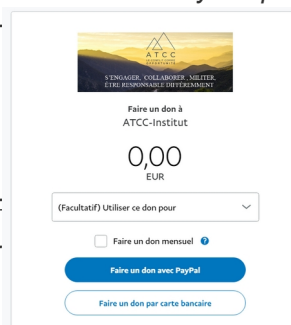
ATCC

S'ENGAGER, COLLABORER, MILITER, ÊTRE RESPONSABLE DIFFÉREMMENT

Faire un don à
ATCC-Institut

0,00
EUR

(Facultatif) Utiliser ce don pour

Faire un don mensuel

Faire un don avec PayPal

Faire un don par carte bancaire